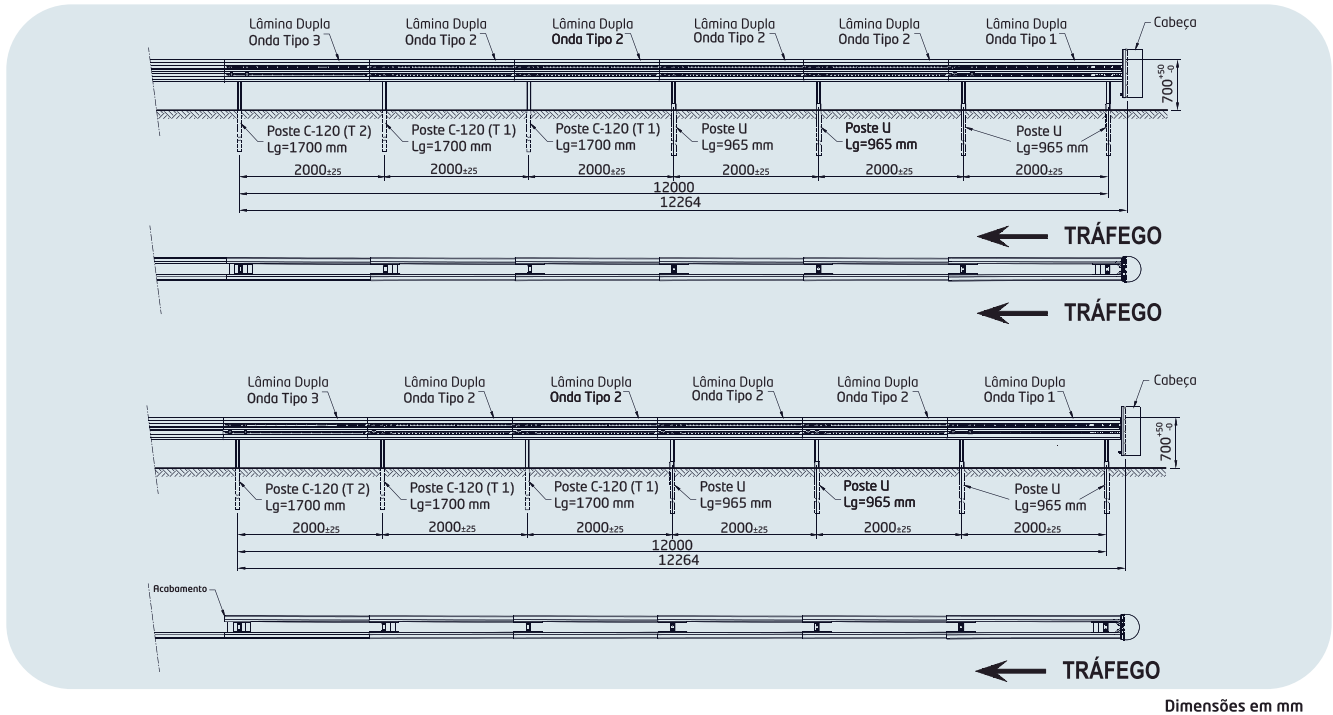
Lâmina Dupla Onda Tipo 3
Lâmina Dupla Onda Tipo 2
Lâmina Dupla Onda Tipo 2
Lâmina Dupla Onda Tipo 2
Lâmina Dupla Onda Tipo 2
Lâmina Dupla Onda Tipo 1
Cabeça
$700^{+50}_{-0}$

Poste C-120 (T 2) Lg=1700 mm
Poste C-120 (T 1) Lg=1700 mm
Poste C-120 (T 1) Lg=1700 mm
Poste U Lg=965 mm
Poste U Lg=965 mm
Poste U Lg=965 mm

$2000_{\pm25}$ $2000_{\pm25}$ $2000_{\pm25}$ $2000_{\pm25}$ $2000_{\pm25}$ $2000_{\pm25}$
12000
12264

TRÁFEGO

TRÁFEGO

Lâmina Dupla Onda Tipo 3
Lâmina Dupla Onda Tipo 2
Lâmina Dupla Onda Tipo 2
Lâmina Dupla Onda Tipo 2
Lâmina Dupla Onda Tipo 2
Lâmina Dupla Onda Tipo 1
Cabeça
$700^{+50}_{-0}$

Poste C-120 (T 2) Lg=1700 mm
Poste C-120 (T 1) Lg=1700 mm
Poste C-120 (T 1) Lg=1700 mm
Poste U Lg=965 mm
Poste U Lg=965 mm
Poste U Lg=965 mm

$2000_{\pm25}$ $2000_{\pm25}$ $2000_{\pm25}$ $2000_{\pm25}$ $2000_{\pm25}$ $2000_{\pm25}$
12000
12264

Acabamento

TRÁFEGO

Dimensões em mm